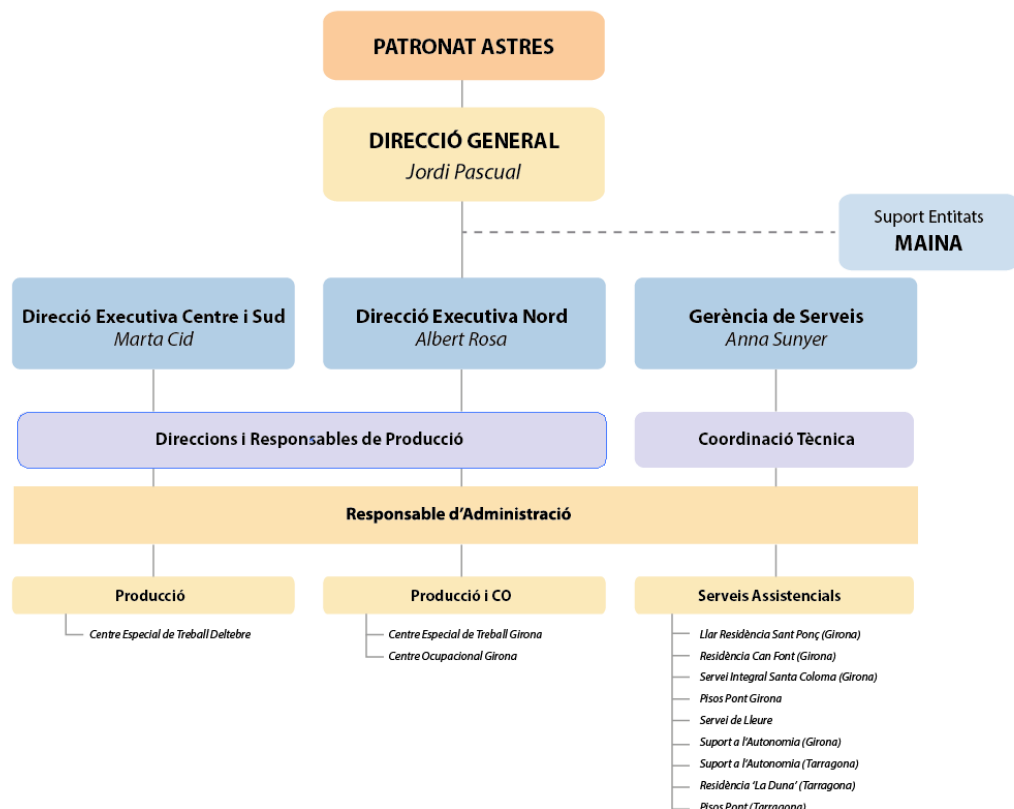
PATRONAT ASTRES

DIRECCIÓ GENERAL
Jordi Pascual

Suport Entitats
MAINA

Direcció Executiva Centre i Sud
Marta Cid

Direcció Executiva Nord
Albert Rosa

Gerència de Serveis
Anna Sunyer

Direccions i Responsables de Producció

Coordinació Tècnica

Responsable d'Administració

Producció

Centre Especial de Treball Deltebre

Producció i CO

Centre Especial de Treball Girona
Centre Ocupacional Girona

Serveis Assistencials

Llar Residència Sant Ponç (Girona)
Residència Can Font (Girona)
Servei Integral Santa Coloma (Girona)
Pisos Pont Girona
Servei de Lleure
Suport a l'Autonomia (Girona)
Suport a l'Autonomia (Tarragona)
Residència 'La Duna' (Tarragona)
Pisos Pont (Tarragona)